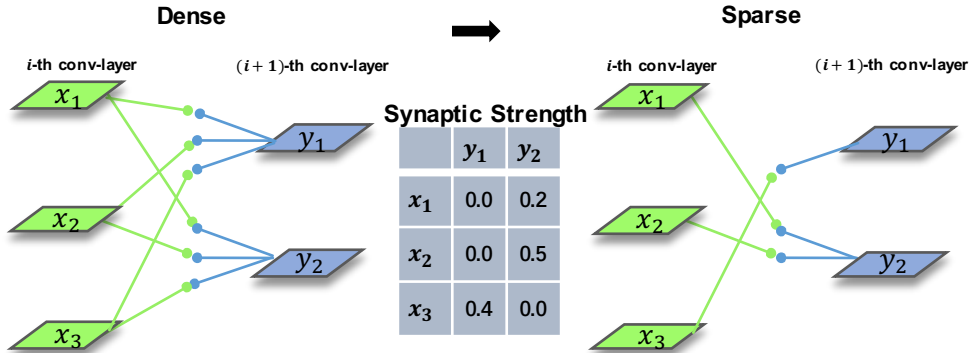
Dense

Sparse

$i$-th conv-layer

$(i+1)$-th conv-layer

$x_1$

$x_2$

$x_3$

$y_1$

$y_2$

Synaptic Strength

| | $y_1$ | $y_2$ |
|---|---|---|
| $x_1$ | 0.0 | 0.2 |
| $x_2$ | 0.0 | 0.5 |
| $x_3$ | 0.4 | 0.0 |

$i$-th conv-layer

$(i+1)$-th conv-layer

$x_1$

$x_2$

$x_3$

$y_1$

$y_2$